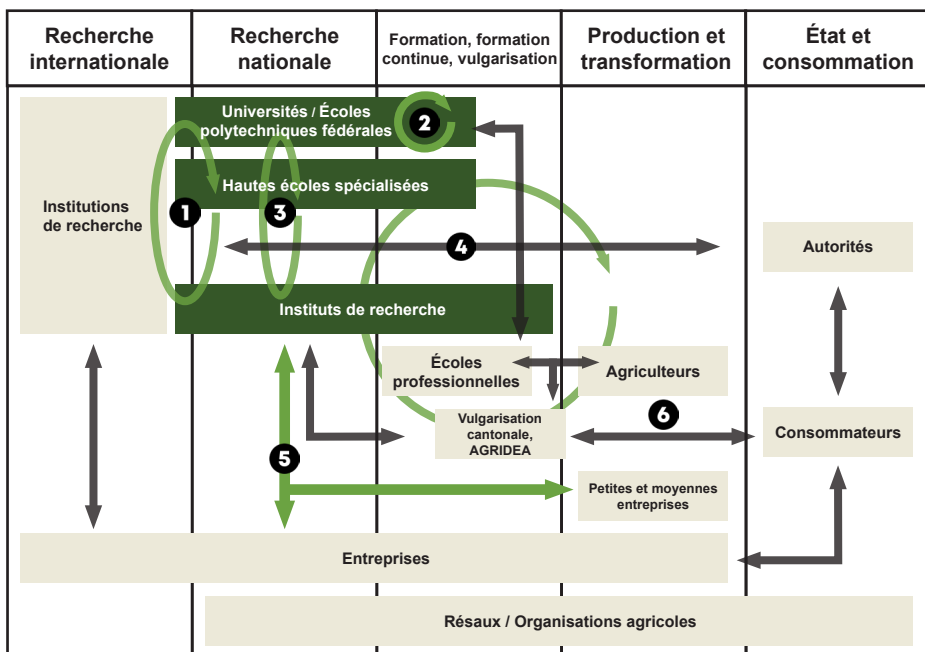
| Recherche internationale | Recherche nationale | Formation, formation continue, vulgarisation | Production et transformation | État et consommation |
|---|---|---|---|---|

Institutions de recherche

Universités / Écoles polytechniques fédérales

2

Hautes écoles spécialisées

1

3

4

Autorités

Instituts de recherche

Écoles professionnelles

Agriculteurs

Vulgarisation cantonale, AGRIDEA

6

Consommateurs

5

Petites et moyennes entreprises

Entreprises

Résaux / Organisations agricoles